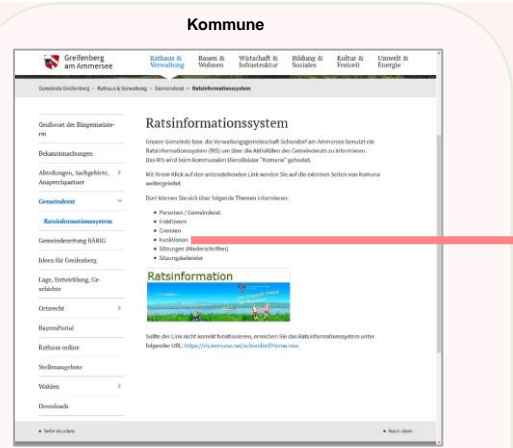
Kommune

Greifenberg am Ammersee

Rathaus & Verwaltung | Bauen & Wohnen | Wirtschaft & Infrastruktur | Bildung & Soziales | Kultur & Freizeit | Umwelt & Energie

Gemeinde Greifenberg > Rathaus & Verwaltung > Gemeinderat > Ratsinformationssystem

Grußwort der Bürgermeisterin

Bekanntmachungen

Abteilungen, Sachgebiete, Ansprechpartner

Gemeinderat

Ratsinformationssystem

Gemeindezeitung BÄRIG

Ideen für Greifenberg

Lage, Entwicklung, Geschichte

Ortsrecht

BayernPortal

Rathaus online

Stellenangebote

Wahlen

Downloads

Ratsinformationssystem

Unsere Gemeinde bzw. die Verwaltungsgemeinschaft Schondorf am Ammersee benutzt ein Ratsinformationssystem (RIS) um über die Aktivitäten des Gemeinderats zu informieren. Das RIS wird beim kommunalen Dienstleister "Komuna" gehostet.

Mit Ihrem Klick auf den untenstehenden Link werden Sie auf die externen Seiten von Komuna weitergeleitet.

Dort können Sie sich über folgende Themen informieren:

• Personen / Gemeinderat
• Fraktionen
• Gremien
• Funktionen
• Sitzungen (Niederschriften)
• Sitzungsergebnisse

Ratsinformation

Sollte der Link nicht korrekt funktionieren, erreichen Sie das Ratsinformationssystem unter folgender URL: https://ris.komuna.net/schondorf/Home.rnv

Seite drucken

Nach oben